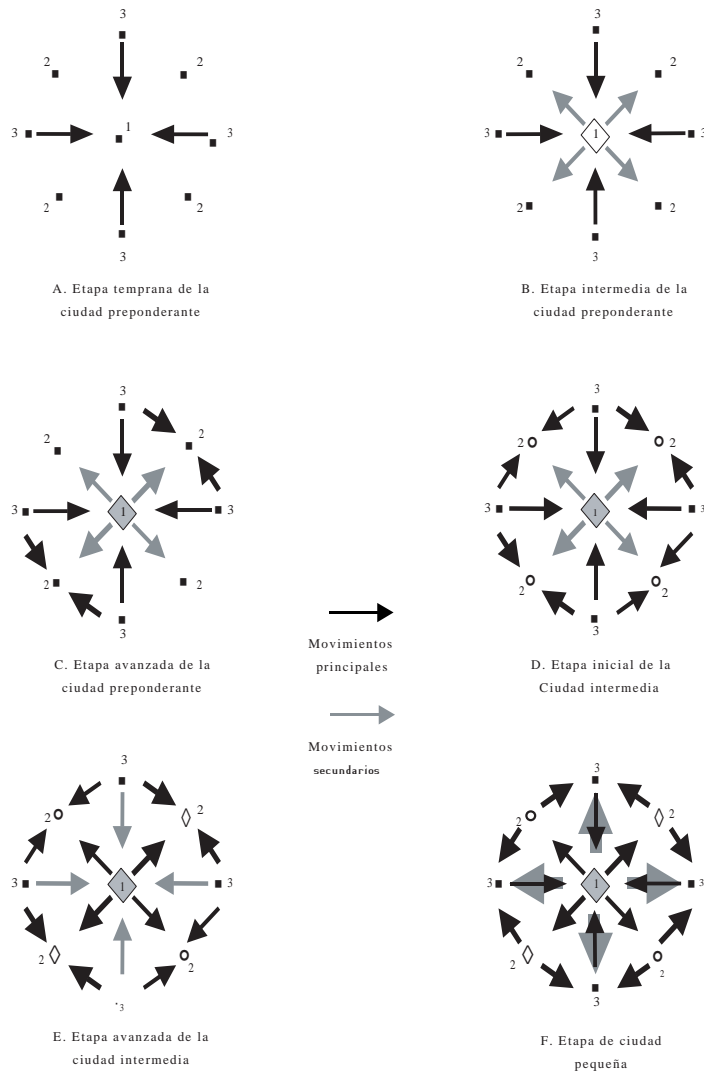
3
2
2
3
1
3
2
2
3

A. Etapa temprana de la ciudad preponderante

3
2
2
3
1
3
2
2
3

B. Etapa intermedia de la ciudad preponderante

3
2
2
3
1
3
2
2
3

C. Etapa avanzada de la ciudad preponderante

Movimientos principales

Movimientos secundarios

3
2
2
3
1
3
2
2
3

D. Etapa inicial de la Ciudad intermedia

3
2
2
3
1
3
2
2
3

E. Etapa avanzada de la ciudad intermedia

3
2
2
3
1
3
2
2
3

F. Etapa de ciudad pequeña